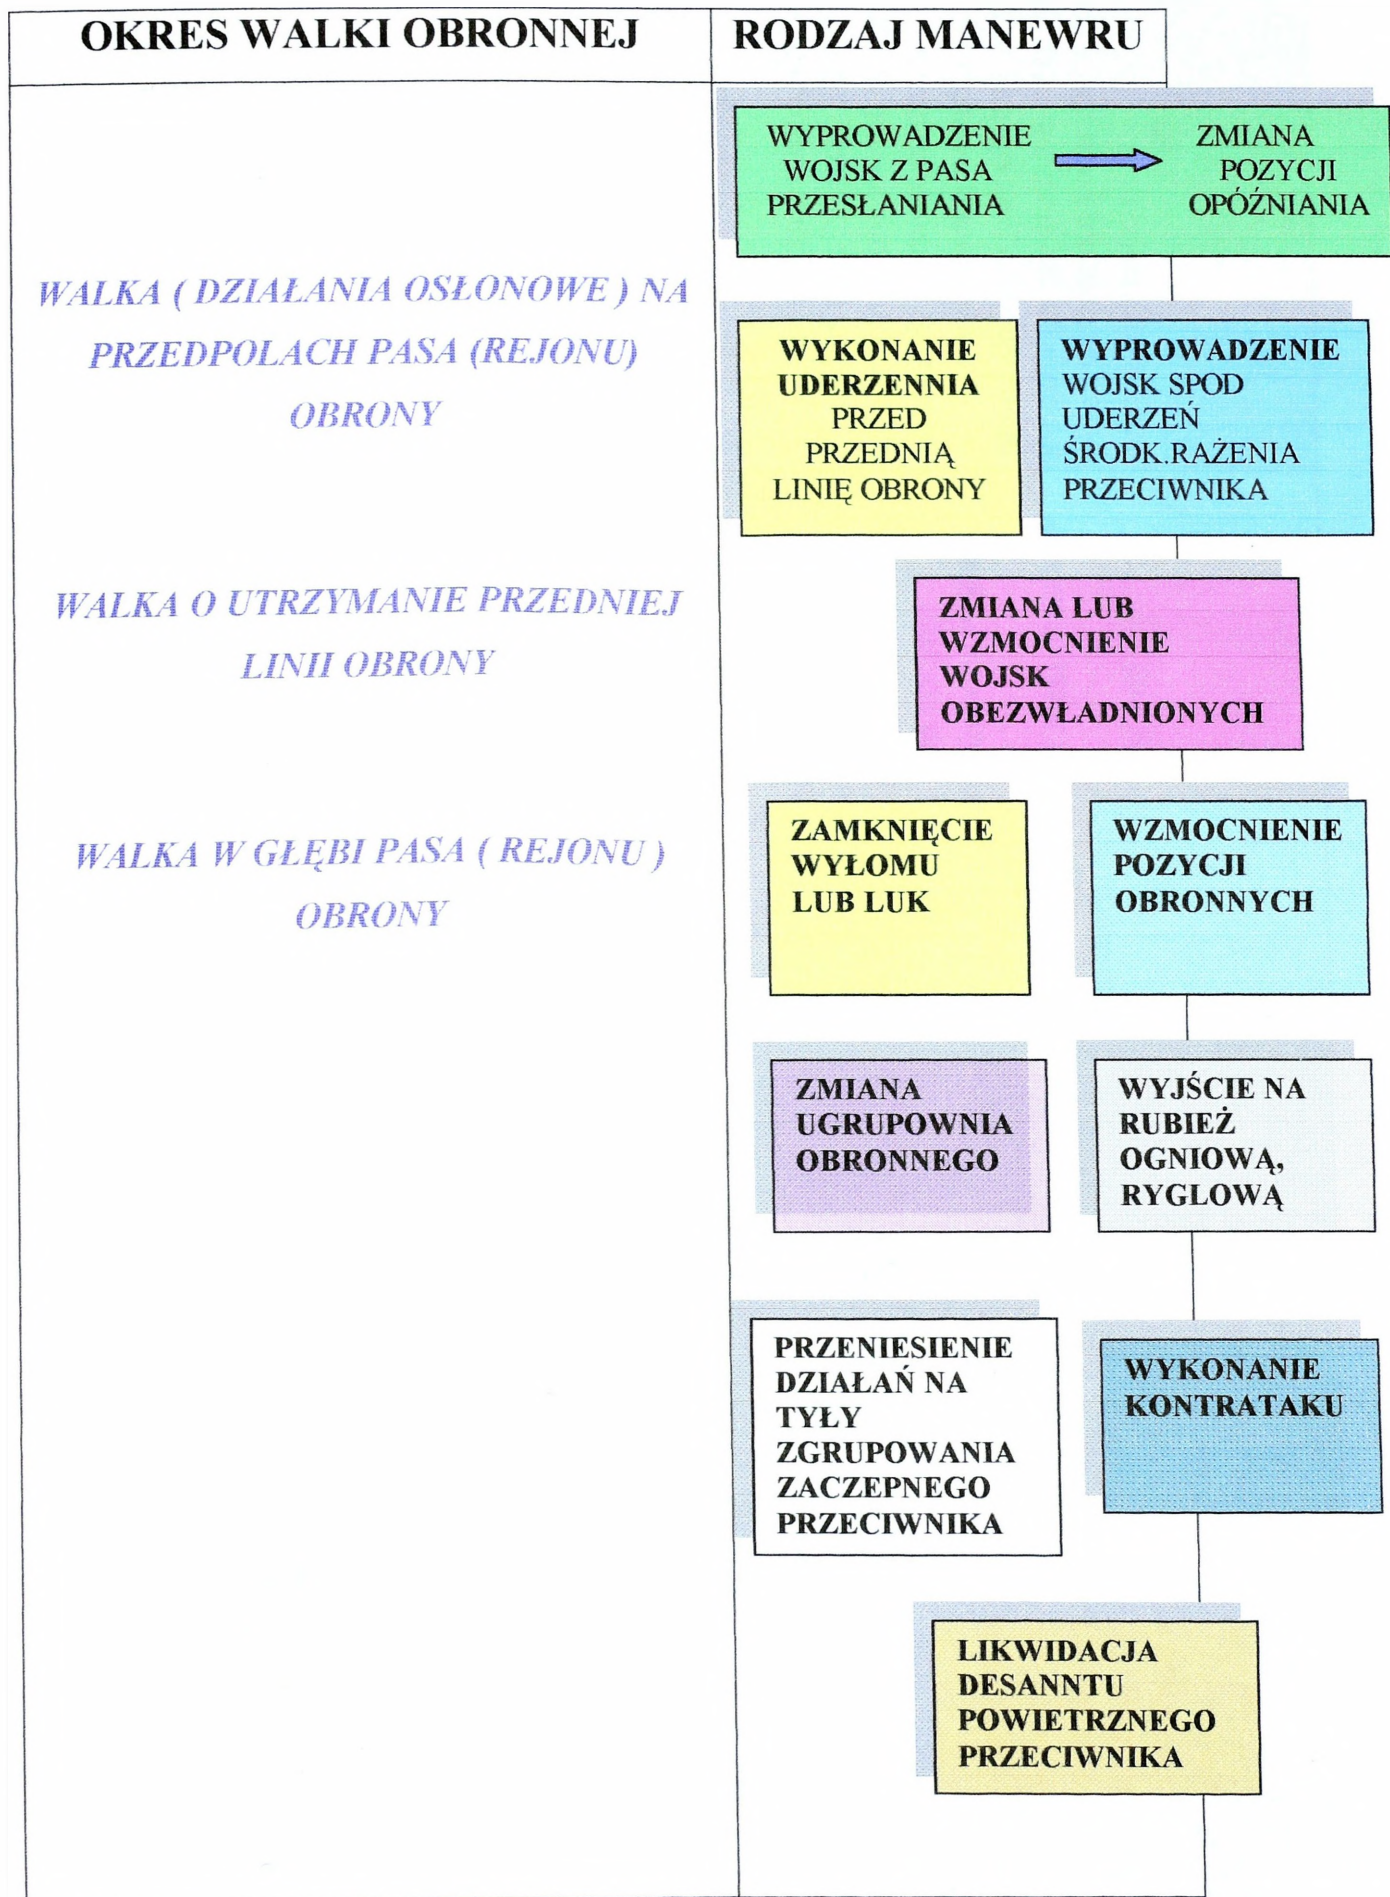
| OKRES WALKI OBRONNEJ | RODZAJ MANEWRU |
|---|---|

WYPROWADZENIE WOJSK Z PASA PRZESŁANIANIA → ZMIANA POZYCJI OPÓŹNIANIA

WALKA ( DZIAŁANIA OSŁONOWE ) NA PRZEDPOLACH PASA (REJONU) OBRONY

WYKONANIE UDERZENNIA PRZED PRZEDNIĄ LINIĘ OBRONY

WYPROWADZENIE WOJSK SPOD UDERZEŃ ŚRODK.RAŻENIA PRZECIWNIKA

WALKA O UTRZYMANIE PRZEDNIEJ LINII OBRONY

ZMIANA LUB WZMOCNIENIE WOJSK OBEZWŁADNIONYCH

WALKA W GŁĘBI PASA ( REJONU ) OBRONY

ZAMKNIĘCIE WYŁOMU LUB LUK

WZMOCNIENIE POZYCJI OBRONNYCH

ZMIANA UGRUPOWNIA OBRONNEGO

WYJŚCIE NA RUBIEŻ OGNIOWĄ, RYGLOWĄ

PRZENIESIENIE DZIAŁAŃ NA TYŁY ZGRUPOWANIA ZACZEPNEGO PRZECIWNIKA

WYKONANIE KONTRATAKU

LIKWIDACJA DESANNTU POWIETRZNEGO PRZECIWNIKA